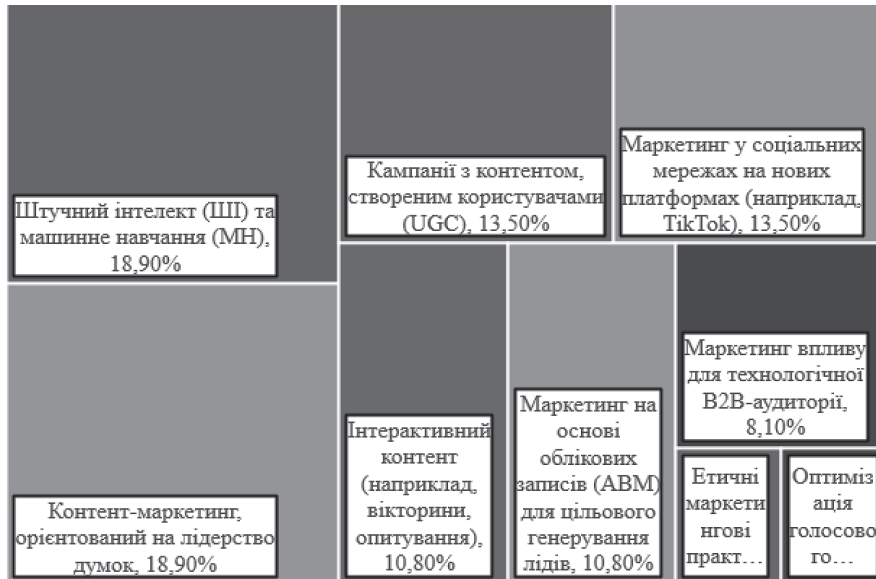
Штучний інтелект (ШІ) та машинне навчання (МН), 18,90%

Контент-маркетинг, орієнтований на лідерство думок, 18,90%

Кампанії з контентом, створеним користувачами (UGC), 13,50%

Маркетинг у соціальних мережах на нових платформах (наприклад, TikTok), 13,50%

Інтерактивний контент (наприклад, вікторини, опитування), 10,80%

Маркетинг на основі облікових записів (ABM) для цільового генерування лідів, 10,80%

Маркетинг впливу для технологічної B2B-аудиторії, 8,10%

Етичні маркетингові практ…

Оптимізація голосового…